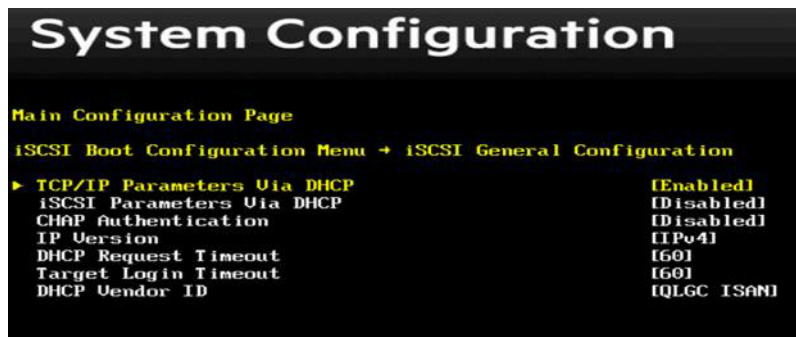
System Configuration

Main Configuration Page

iSCSI Boot Configuration Menu → iSCSI General Configuration

▶ TCP/IP Parameters Via DHCP [Enabled]
iSCSI Parameters Via DHCP [Disabled]
CHAP Authentication [Disabled]
IP Version [IPv4]
DHCP Request Timeout [60]
Target Login Timeout [60]
DHCP Vendor ID [QLGC ISAN]